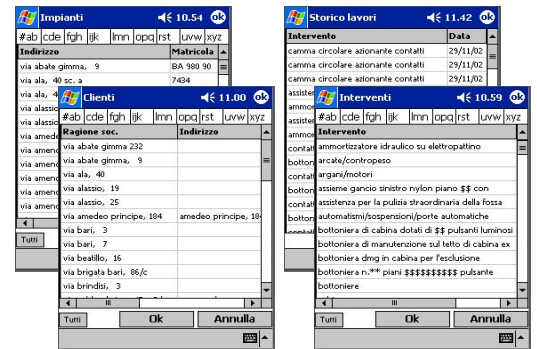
Impianti 10.54 ok
#ab cde fgh ijk lmn opq rst uvw xyz
| Indirizzo | Matricola |
|---|---|
| via abate gimma, 9 | BA 980 90 |
| via ala, 40 sc. a | 7434 |
| via ala, 4 | |
| via alassi | |
| via alassi | |
| via amed | |
| via amen | |
| via amen | |
| via amen | |
| via amen | |
| via amen | |
| via amen | |
Tutti

Clienti 11.00 ok
#ab cde fgh ijk lmn opq rst uvw xyz
| Ragione soc. | Indirizzo |
|---|---|
| via abate gimma 232 | |
| via abate gimma, 9 | |
| via ala, 40 | |
| via alassio, 19 | |
| via alassio, 25 | |
| via amedeo principe, 184 | amedeo principe, 18 |
| via bari, 3 | |
| via bari, 7 | |
| via beatillo, 16 | |
| via brigata bari, 86/c | |
| via brindisi, 3 | |
Tutti Ok Annulla

Storico lavori 11.42 ok
| Intervento | Data |
|---|---|
| camma circolare azionante contatti | 29/11/02 |
| camma circolare azionante contatti | 29/11/02 |
| camma circolare azionante contatti | 29/11/02 |
| assiste | |
| ammo | |
| assiste | |
| ammo | |
| botton | |
| contat | |
| botton | |
| contat | |
| contat | |

Interventi 10.59 ok
#ab cde fgh ijk lmn opq rst uvw xyz
Intervento
ammortizzatore idraulico su elettropattino
arcate/contropeso
argani/motori
assieme gancio sinistro nylon piano $$ con
assistenza per la pulizia straordinaria della fossa
automatismi/sospensioni/porte automatiche
bottoniera di cabina dotati di $$ pulsanti luminosi
bottoniera di manutenzione sul tetto di cabina ex
bottoniera dmg in cabina per l'esclusione
bottoniera n.** piani $$$$$$$$$ pulsante
bottoniere
Tutti Ok Annulla